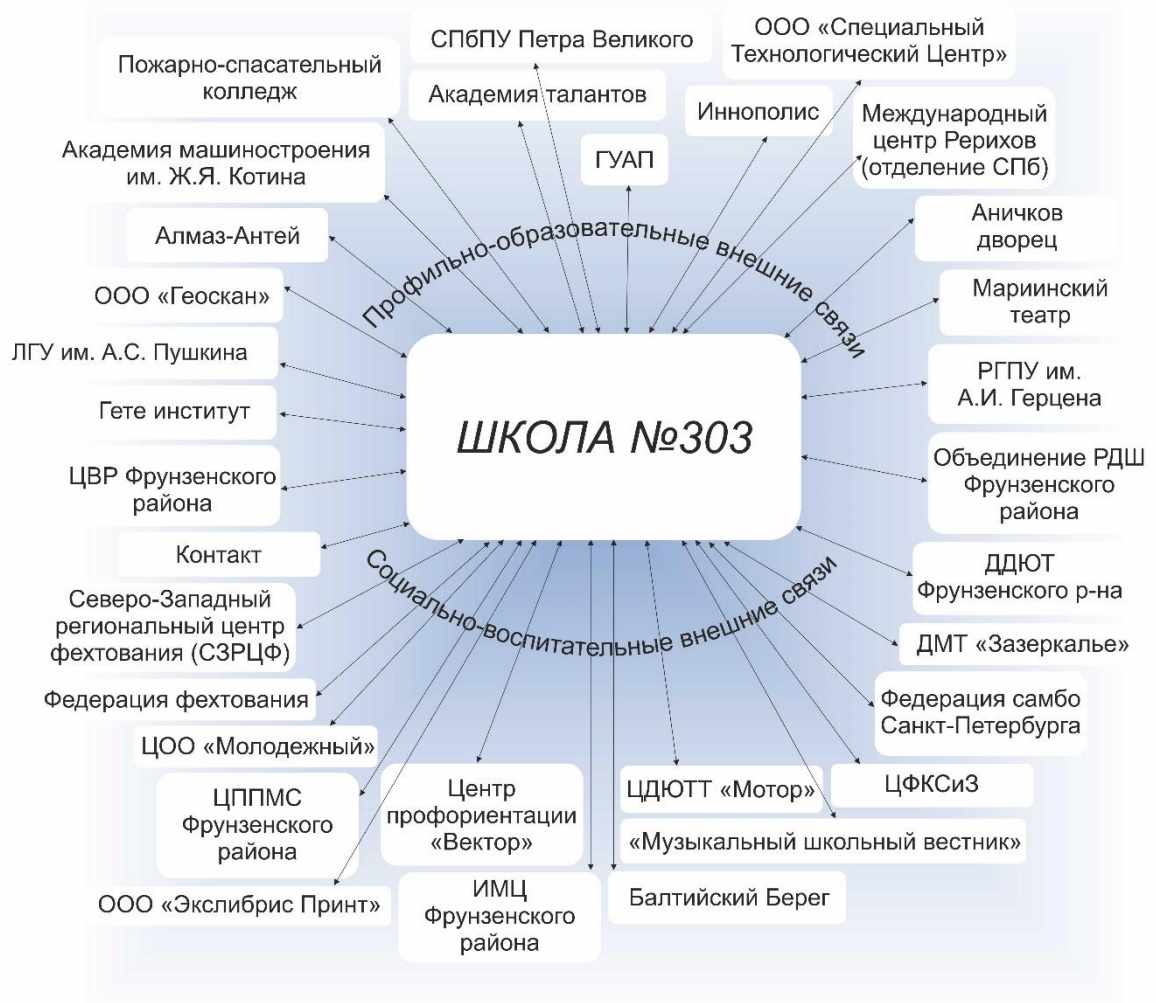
СПбПУ Петра Великого

ООО «Специальный Технологический Центр»

Пожарно-спасательный колледж

Академия талантов

Иннополис

Международный центр Рерихов (отделение СПб)

Академия машиностроения им. Ж.Я. Котина

ГУАП

Аничков дворец

Алмаз-Антей

Профильно-образовательные внешние связи

ООО «Геоскан»

Мариинский театр

ЛГУ им. А.С. Пушкина

РГПУ им. А.И. Герцена

Гете институт

ШКОЛА №303

Объединение РДШ Фрунзенского района

ЦВР Фрунзенского района

Контакт

Социально-воспитательные внешние связи

ДДЮТ Фрунзенского р-на

Северо-Западный региональный центр фехтования (СЗРЦФ)

ДМТ «Зазеркалье»

Федерация фехтования

Федерация самбо Санкт-Петербурга

ЦОО «Молодежный»

ЦППМС Фрунзенского района

Центр профориентации «Вектор»

ЦДЮТТ «Мотор»

ЦФКСиЗ

«Музыкальный школьный вестник»

ООО «Экслибрис Принт»

ИМЦ Фрунзенского района

Балтийский Берег